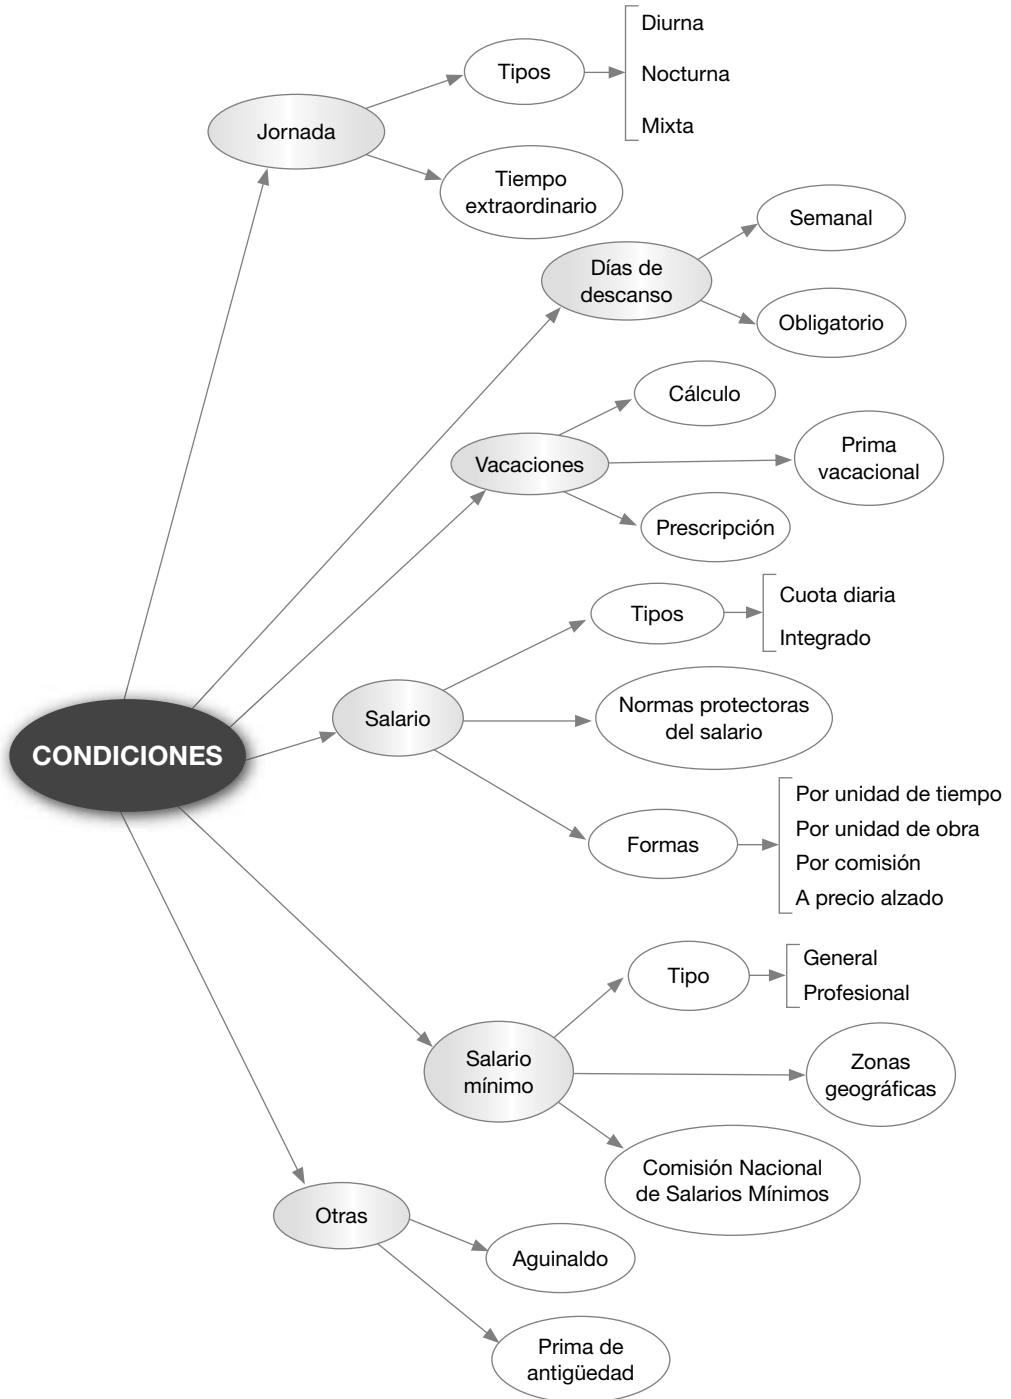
CONDICIONES

Jornada
Tipos
Diurna
Nocturna
Mixta
Tiempo extraordinario

Días de descanso
Semanal
Obligatorio

Vacaciones
Cálculo
Prima vacacional
Prescripción

Salario
Tipos
Cuota diaria
Integrado
Normas protectoras del salario
Formas
Por unidad de tiempo
Por unidad de obra
Por comisión
A precio alzado

Salario mínimo
Tipo
General
Profesional
Zonas geográficas
Comisión Nacional de Salarios Mínimos

Otras
Aguinaldo
Prima de antigüedad